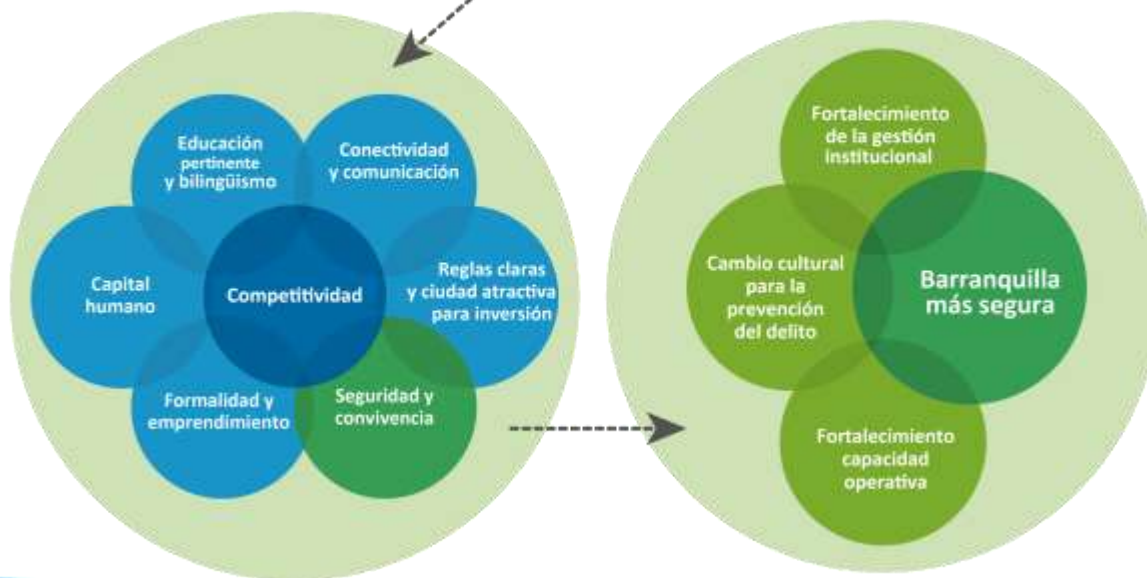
Educación pertinente y bilingüismo

Conectividad y comunicación

Capital humano

Competitividad

Reglas claras y ciudad atractiva para inversión

Formalidad y emprendimiento

Seguridad y convivencia

Fortalecimiento de la gestión institucional

Cambio cultural para la prevención del delito

Barranquilla más segura

Fortalecimiento capacidad operativa